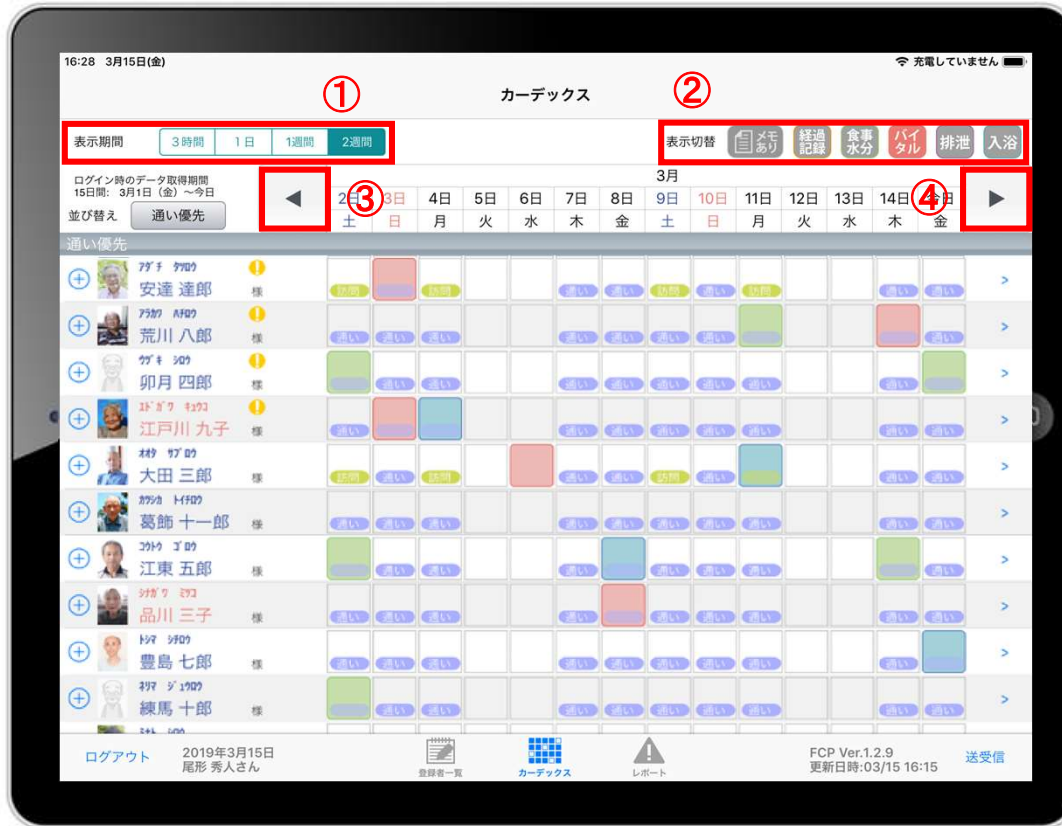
16:28 3月15日(金)

充電していません

カーデックス

①

②

表示期間 3時間 1日 1週間 2週間

表示切替 メモあり 経過記録 食事水分 バイタル 排泄 入浴

ログイン時のデータ取得期間
15日間: 3月1日（金）〜今日

並び替え 通い優先

3月

| 2日 | 3日 | 4日 | 5日 | 6日 | 7日 | 8日 | 9日 | 10日 | 11日 | 12日 | 13日 | 14日 | 15日 |
|---|---|---|---|---|---|---|---|---|---|---|---|---|---|
| 土 | 日 | 月 | 火 | 水 | 木 | 金 | 土 | 日 | 月 | 火 | 水 | 木 | 金 |

③ ④

通い優先

アダチ タツロウ 安達 達郎 様 訪問 訪問 通い 通い 訪問 通い 訪問 通い 通い

アラカワ ハチロウ 荒川 八郎 様 通い 通い 通い 通い 通い 通い 通い 通い 通い 通い 通い 通い

ウヅキ シロウ 卯月 四郎 様 通い 通い 通い 通い 通い 通い 通い 通い 通い

エドガワ キュウコ 江戸川 九子 様 通い 通い 通い 通い 通い 通い 通い 通い 通い 通い

オオタ サブロウ 大田 三郎 様 訪問 訪問 通い 通い 訪問 通い 通い 通い

カツシカ トイチロウ 葛飾 十一郎 様 通い 通い 通い 通い 通い 通い 通い 通い 通い 通い 通い

コウトウ ゴロウ 江東 五郎 様 通い 通い 通い 通い 通い 通い 通い 通い 通い 通い

シナガワ ミツコ 品川 三子 様 通い 通い 通い 通い 通い 通い 通い 通い 通い 通い 通い

トシマ シチロウ 豊島 七郎 様 通い 通い 通い 通い 通い 通い 通い 通い 通い 通い

ネリマ ジュウロウ 練馬 十郎 様 通い 通い 通い 通い 通い 通い 通い 通い 通い 通い

ログアウト 2019年3月15日 尾形 秀人さん

登録者一覧 カーデックス レポート

FCP Ver.1.2.9 更新日時:03/15 16:15 送受信